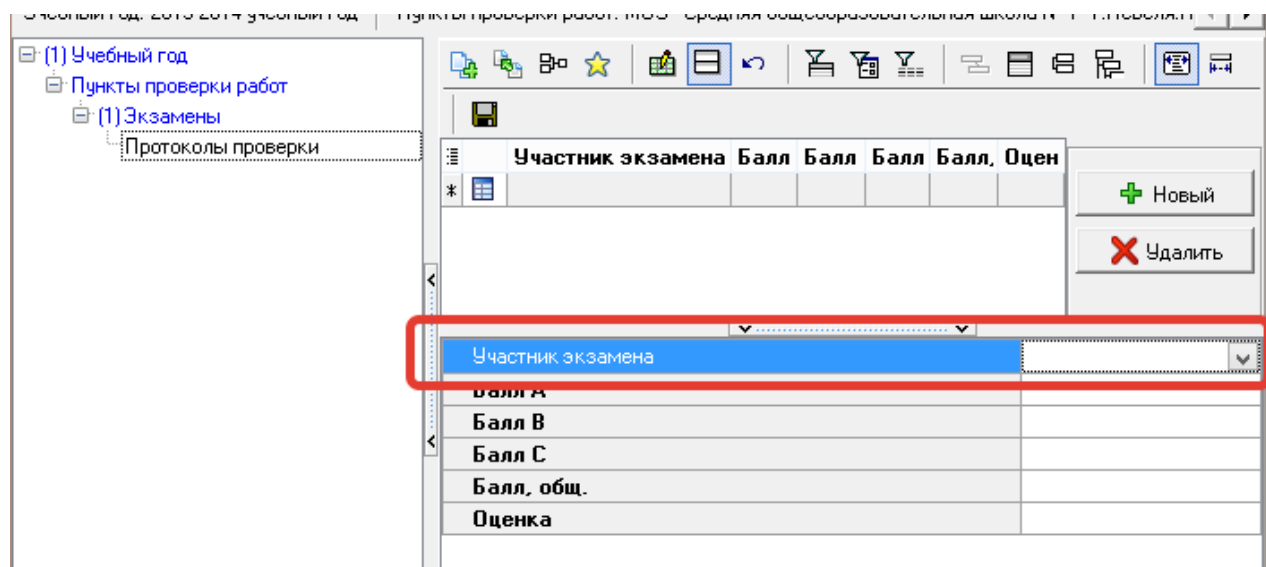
Учебный год: 2013-2014 учебный год | Пункты проверки работ: МОУ "Средняя общеобразовательная школа N° 1" г.Невеля.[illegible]

(1) Учебный год
Пункты проверки работ
(1) Экзамены
Протоколы проверки

| | Участник экзамена | Балл | Балл | Балл | Балл, | Оцен |
|---|---|---|---|---|---|---|
| * | | | | | | |

Новый
Удалить

| Участник экзамена | |
|---|---|
| Балл А | |
| Балл В | |
| Балл С | |
| Балл, общ. | |
| Оценка | |